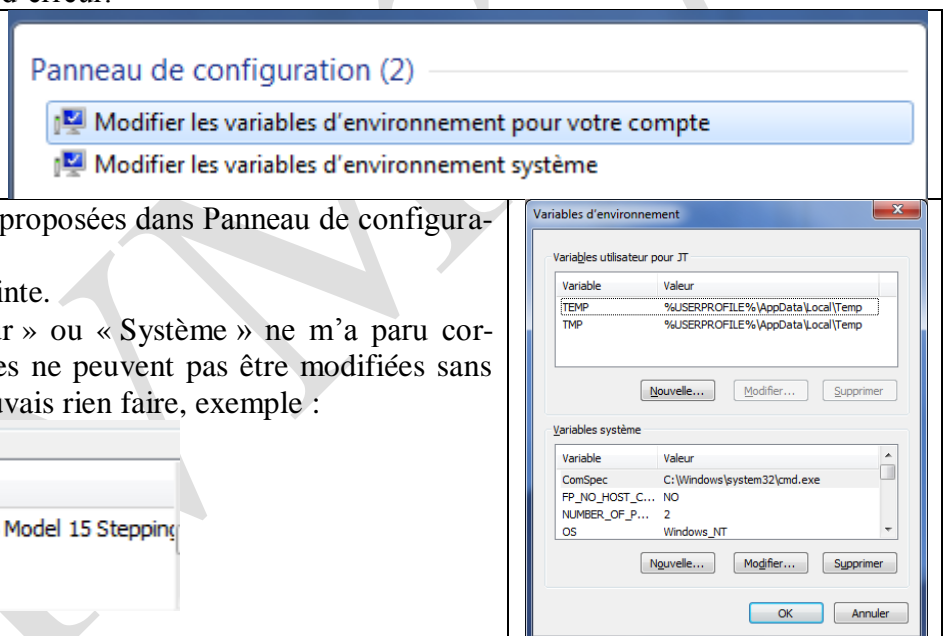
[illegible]

Panneau de configuration (2)

Modifier les variables d'environnement pour votre compte

Modifier les variables d'environnement système

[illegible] proposées dans Panneau de configura-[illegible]

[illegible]inte.

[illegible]r » ou « Système » ne m'a paru cor-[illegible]es ne peuvent pas être modifiées sans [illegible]uvais rien faire, exemple :

Model 15 Stepping

Variables d'environnement

Variables utilisateur pour JT

| Variable | Valeur |
|---|---|
| TEMP | %USERPROFILE%\AppData\Local\Temp |
| TMP | %USERPROFILE%\AppData\Local\Temp |

Nouvelle... Modifier... Supprimer

Variables système

| Variable | Valeur |
|---|---|
| ComSpec | C:\Windows\system32\cmd.exe |
| FP_NO_HOST_C... | NO |
| NUMBER_OF_P... | 2 |
| OS | Windows_NT |

Nouvelle... Modifier... Supprimer

OK Annuler